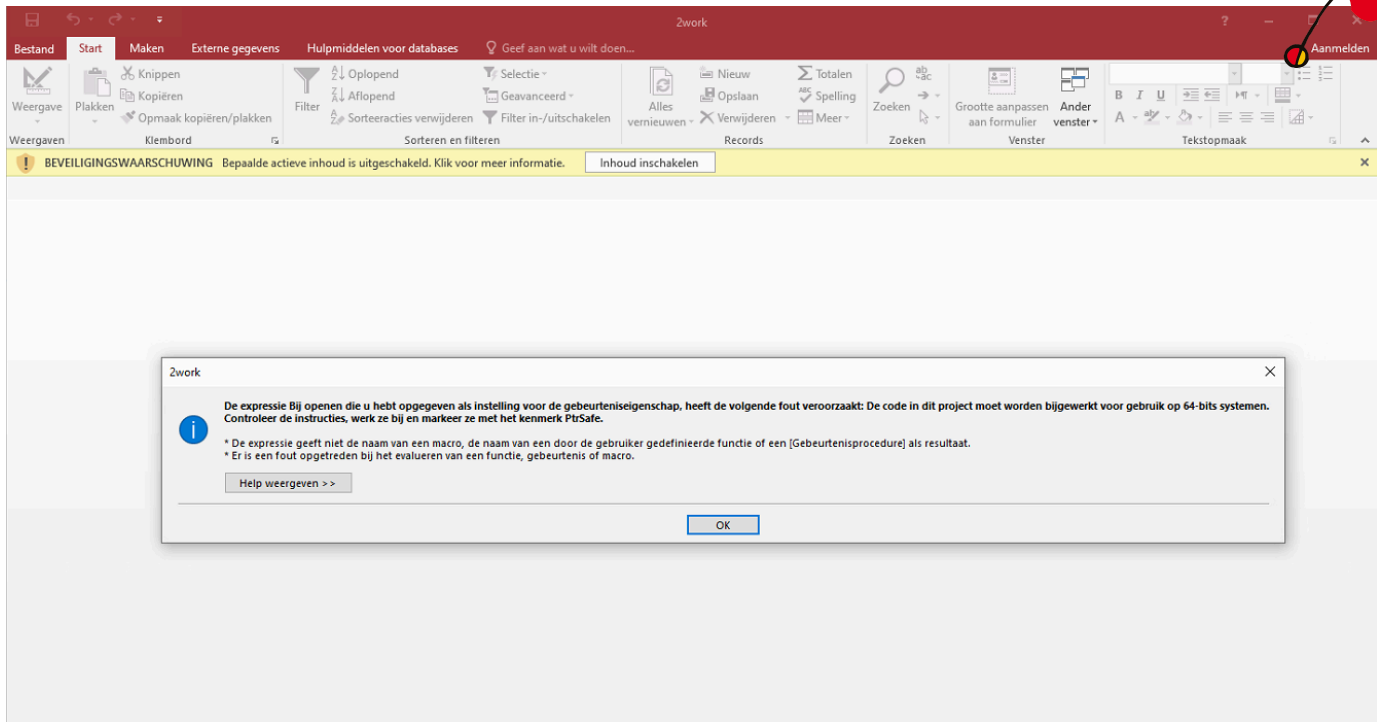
2work

Bestand Start Maken Externe gegevens Hulpmiddelen voor databases Geef aan wat u wilt doen... Aanmelden

Weergave
Weergaven

Plakken
Knippen
Kopiëren
Opmaak kopiëren/plakken
Klembord

Filter
Oplopend
Aflopend
Sorteeracties verwijderen
Selectie
Geavanceerd
Filter in-/uitschakelen
Sorteren en filteren

Alles vernieuwen
Nieuw
Opslaan
Verwijderen
Totalen
Spelling
Meer
Records

Zoeken
Zoeken

Grootte aanpassen aan formulier
Ander venster
Venster

B I U
Tekstopmaak

BEVEILIGINGSWAARSCHUWING Bepaalde actieve inhoud is uitgeschakeld. Klik voor meer informatie. Inhoud inschakelen

2work

De expressie Bij openen die u hebt opgegeven als instelling voor de gebeurteniseigenschap, heeft de volgende fout veroorzaakt: De code in dit project moet worden bijgewerkt voor gebruik op 64-bits systemen. Controleer de instructies, werk ze bij en markeer ze met het kenmerk PtrSafe.

* De expressie geeft niet de naam van een macro, de naam van een door de gebruiker gedefinieerde functie of een [Gebeurtenisprocedure] als resultaat.
* Er is een fout opgetreden bij het evalueren van een functie, gebeurtenis of macro.

Help weergeven >>

OK